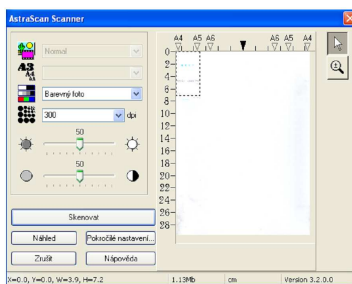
AstraScan Scanner

Normal

Barevný foto

300

dpi

50

50

Skenovat

Náhled

Pokročilé nastavení...

Zrušit

Nápověda

A4 A5 A6

A6 A5 A4

0
2
4
6
8
10
12
14
16
18
20
22
24
26
28

X=0.0, Y=0.0, W=3.9, H=7.2

1.13Mb

cm

Version 3.2.0.0